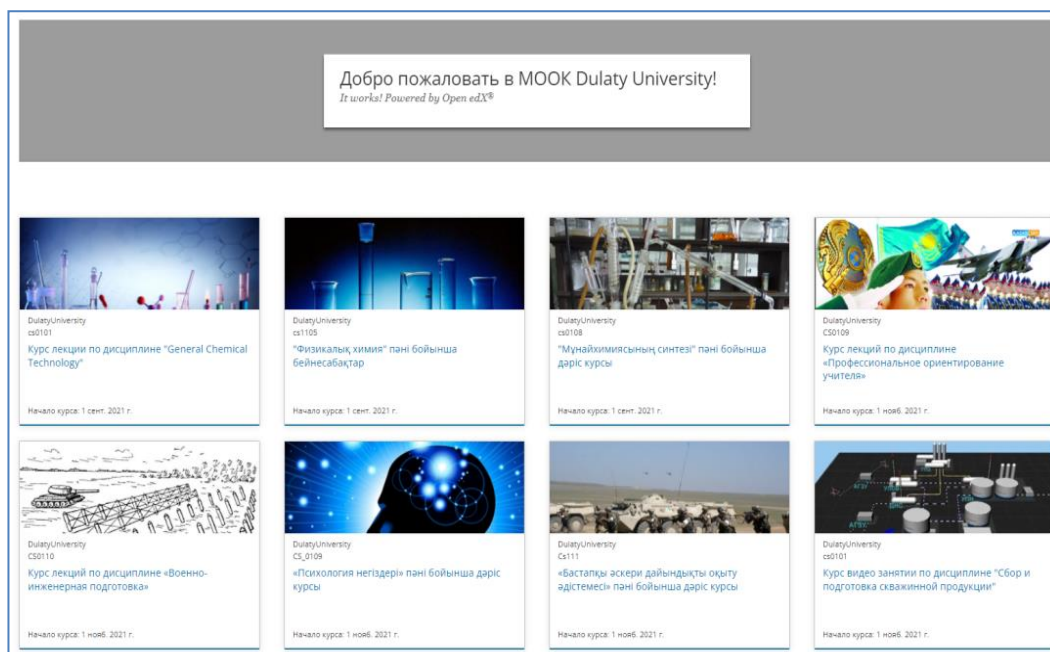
Добро пожаловать в МООК Dulaty University!
It works! Powered by Open edX®

DulatyUniversity
cs0101
Курс лекции по дисциплине "General Chemical Technology"
Начало курса: 1 сент. 2021 г.

DulatyUniversity
cs1105
"Физикалық химия" пәні бойынша бейнесабақтар
Начало курса: 1 сент. 2021 г.

DulatyUniversity
cs0108
"Мұнайхимиясының синтезі" пәні бойынша дәріс курсы
Начало курса: 1 сент. 2021 г.

DulatyUniversity
CS0109
Курс лекции по дисциплине «Профессиональное ориентирование учителя»
Начало курса: 1 нояб. 2021 г.

DulatyUniversity
CS0110
Курс лекций по дисциплине «Военно-инженерная подготовка»
Начало курса: 1 нояб. 2021 г.

DulatyUniversity
CS_0109
«Психология негіздері» пәні бойынша дәріс курсы
Начало курса: 1 нояб. 2021 г.

DulatyUniversity
Cs111
«Бастапқы әскери дайындықты оқыту әдістемесі» пәні бойынша дәріс курсы
Начало курса: 1 нояб. 2021 г.

DulatyUniversity
cs0101
Курс видео занятии по дисциплине "Сбор и подготовка скважинной продукции"
Начало курса: 1 нояб. 2021 г.